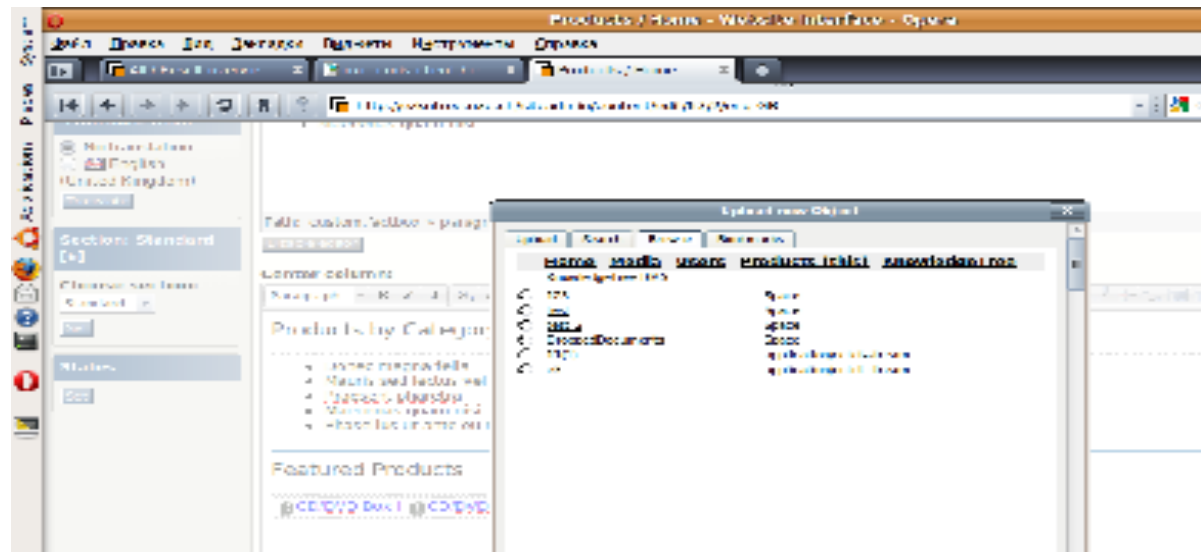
Products / Home - WebGUI Interface - Opera

Файл Правка Вид Закладки Виджеты Инструменты Справка

English
(United Kingdom)

Section: Standard
[+]

Change section
Standard

Styles

Center column:

Products by Category

Featured Products

CD/DVD Box 1 CD/DVD

Upload new Object

Home Media Users Products (title) Knowledgebase

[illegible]
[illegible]
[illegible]
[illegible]
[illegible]
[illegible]